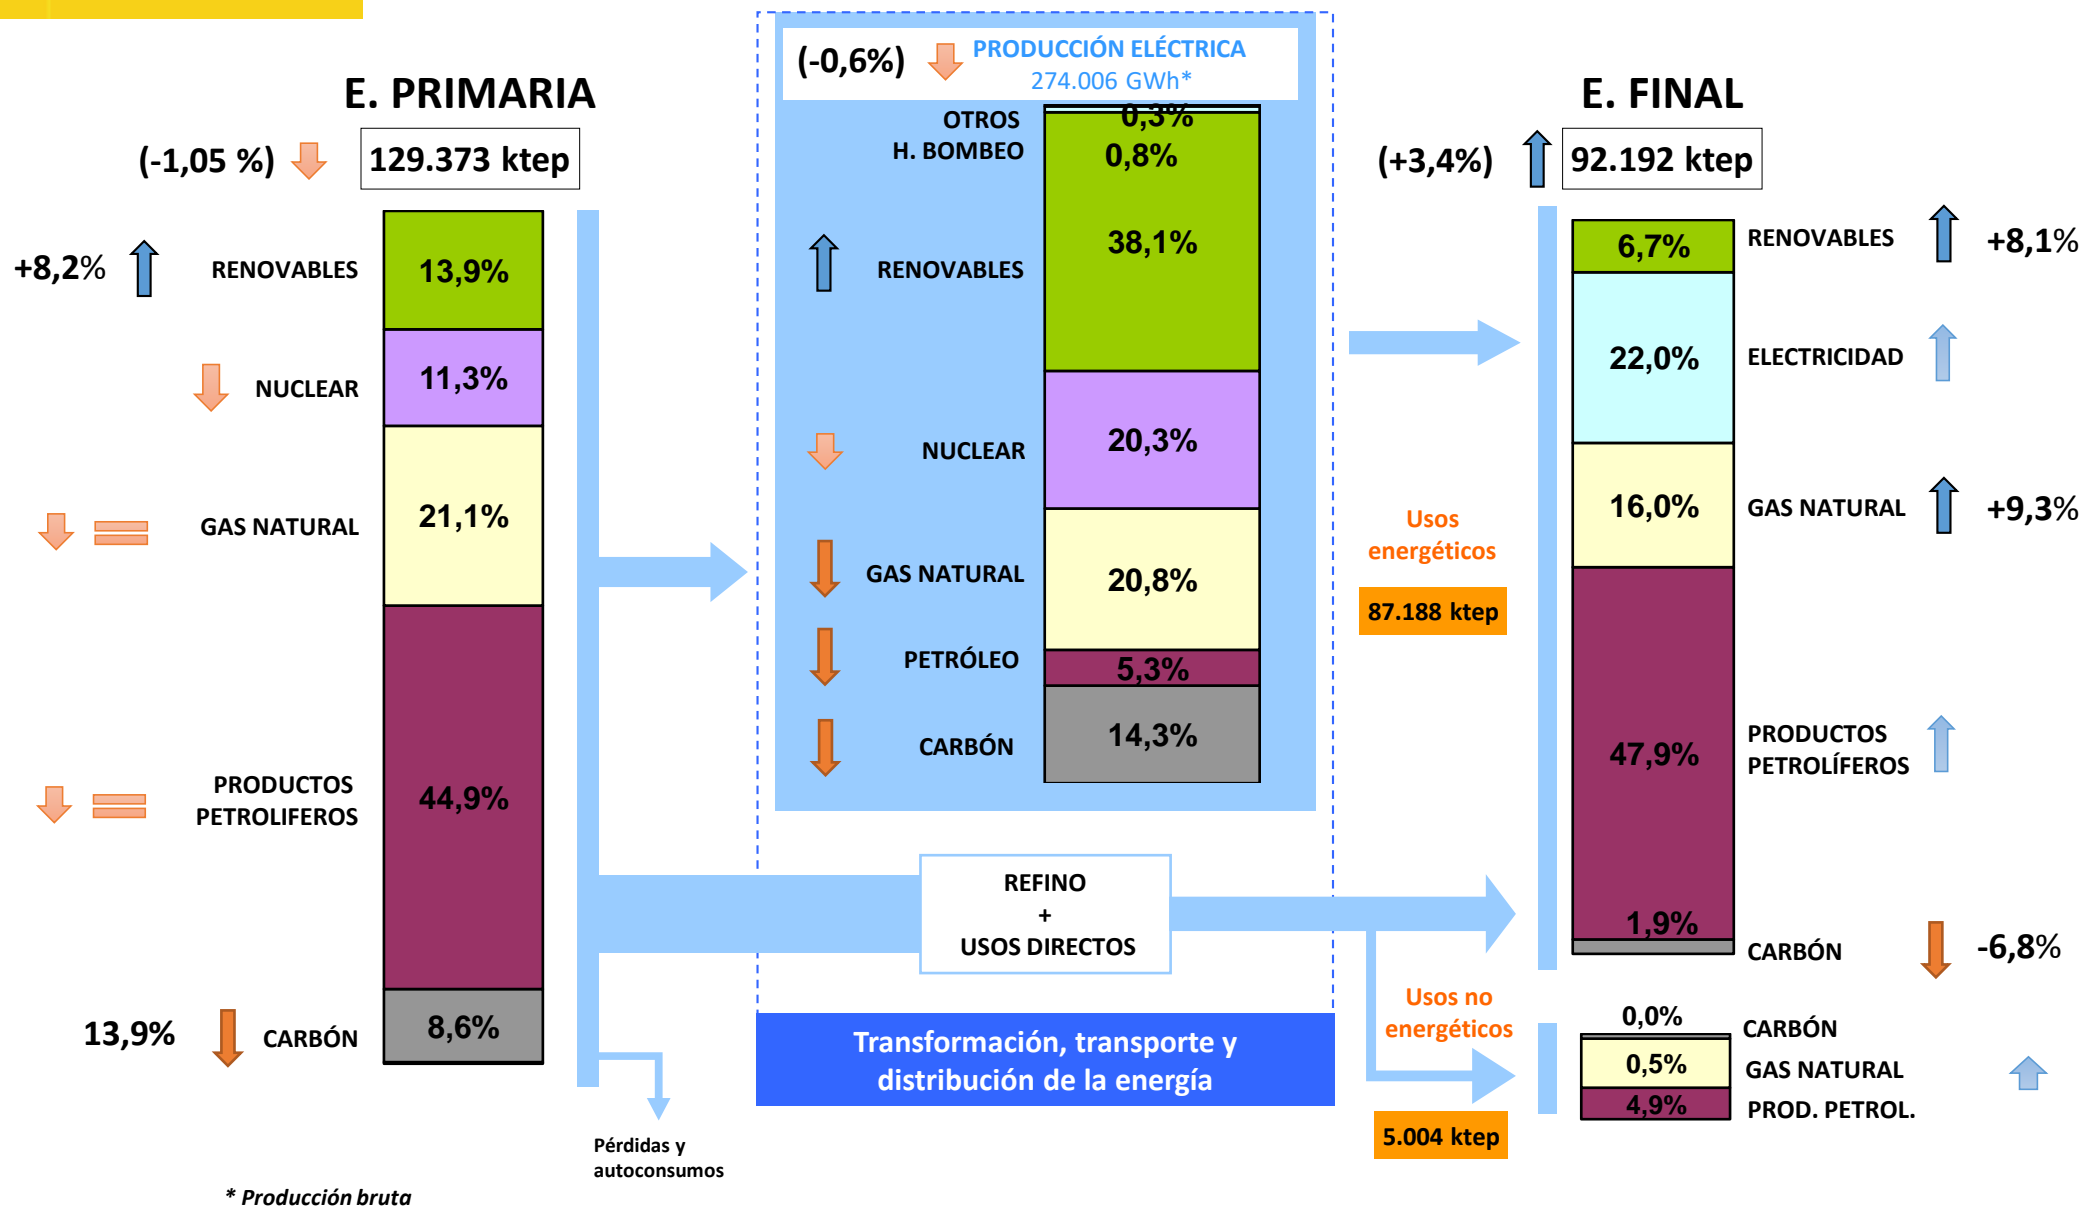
E. PRIMARIA

(-1,05 %) 129.373 ktep

+8,2% RENOVABLES 13,9%

NUCLEAR 11,3%

GAS NATURAL 21,1%

PRODUCTOS PETROLIFEROS 44,9%

13,9% CARBÓN 8,6%

(-0,6%) PRODUCCIÓN ELÉCTRICA 274.006 GWh*

OTROS 0,3%
H. BOMBEO 0,8%
RENOVABLES 38,1%
NUCLEAR 20,3%
GAS NATURAL 20,8%
PETRÓLEO 5,3%
CARBÓN 14,3%

REFINO + USOS DIRECTOS

Transformación, transporte y distribución de la energía

Pérdidas y autoconsumos

* Producción bruta

E. FINAL

(+3,4%) 92.192 ktep

6,7% RENOVABLES +8,1%
22,0% ELECTRICIDAD
16,0% GAS NATURAL +9,3%
47,9% PRODUCTOS PETROLÍFEROS
1,9% CARBÓN -6,8%

Usos energéticos
87.188 ktep

Usos no energéticos
5.004 ktep

0,0% CARBÓN
0,5% GAS NATURAL
4,9% PROD. PETROL.